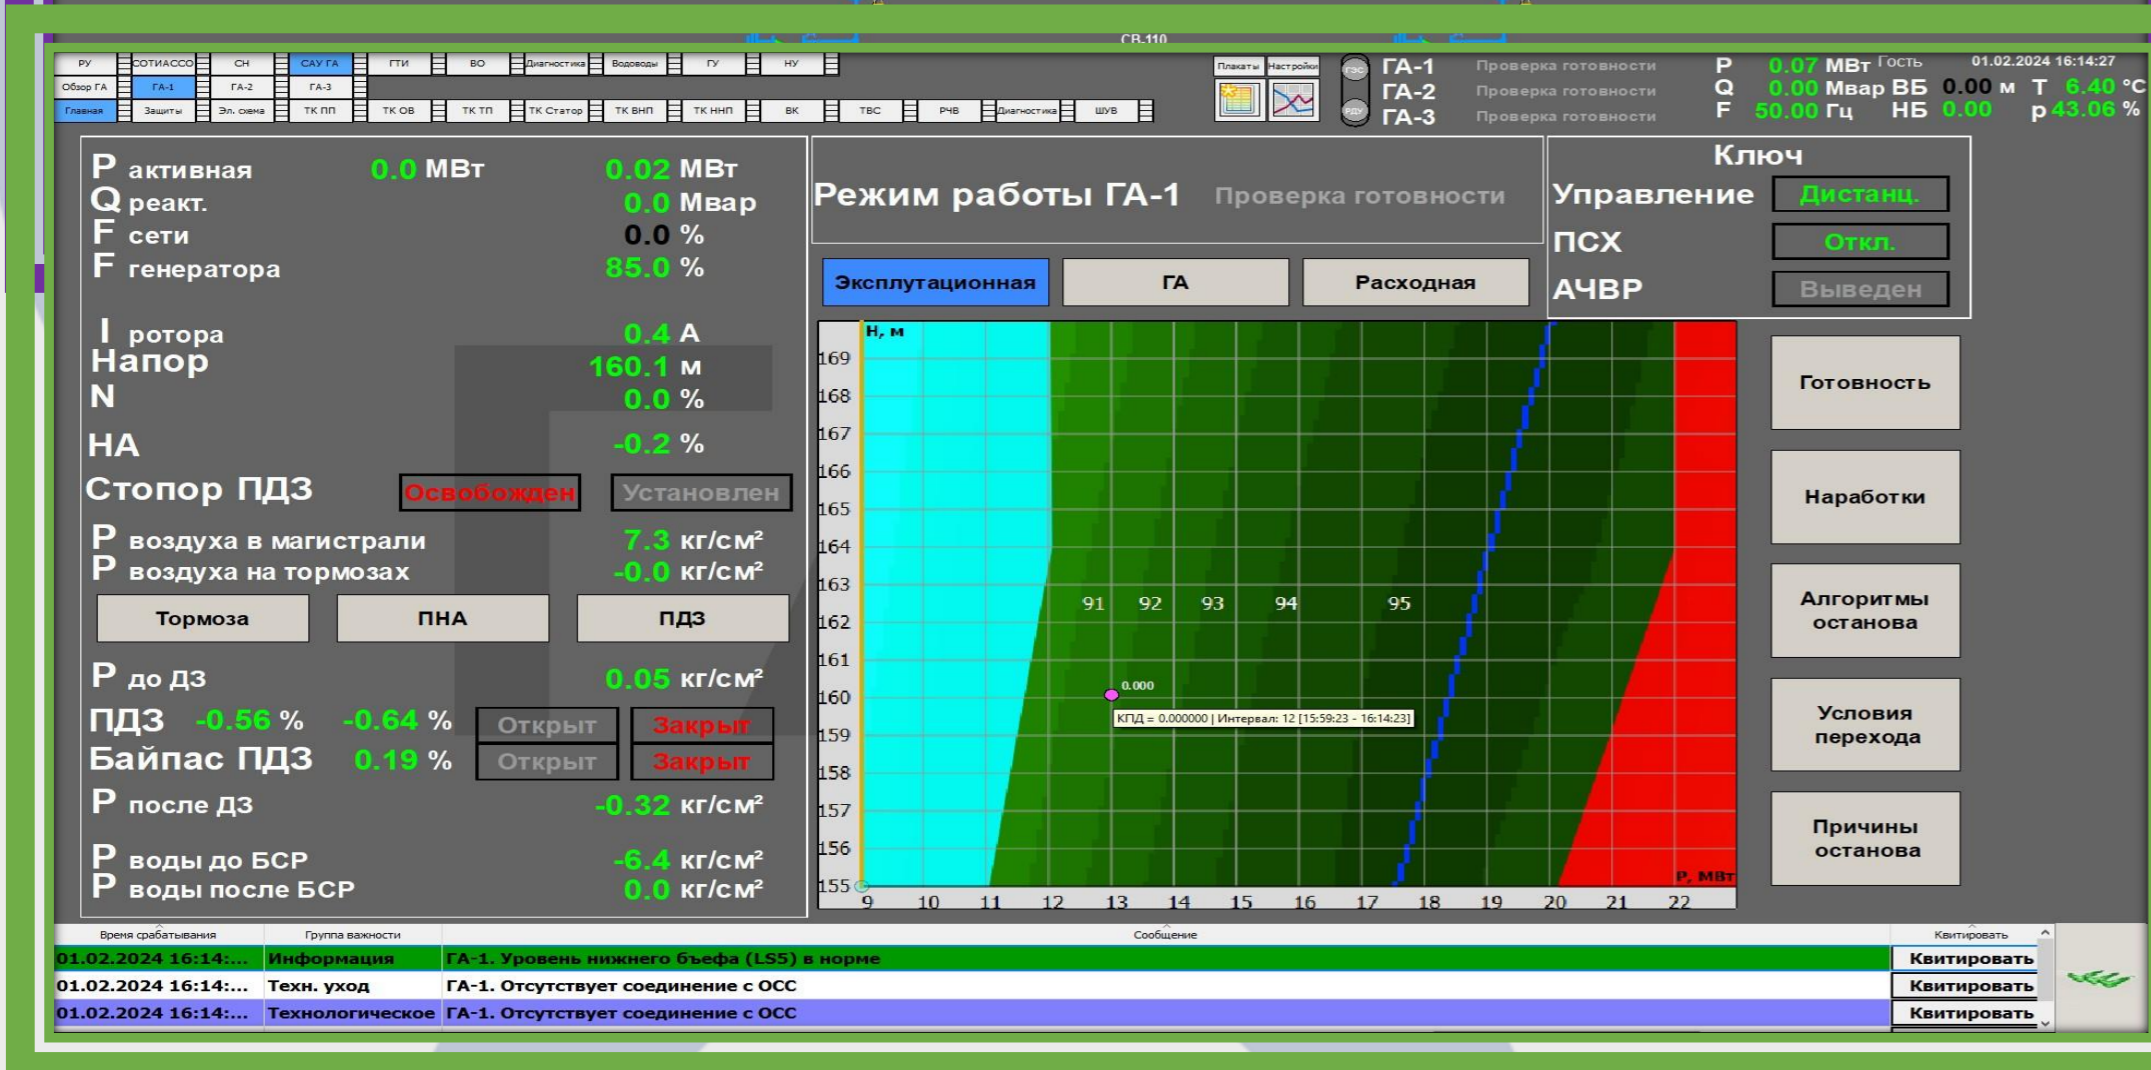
СВ 110

РУ | СОТИАССО | СН | САУ ГА | ГТИ | ВО | Диагностика | Водоводы | ГУ | НУ
Обзор ГА | ГА-1 | ГА-2 | ГА-3
Главная | Защиты | Эл. схема | ТК ПП | ТК ОВ | ТК ТП | ТК Статор | ТК ВНП | ТК ННП | ВК | ТВС | РЧВ | Диагностика | ШУВ

Плакаты | Настройки

ГА-1 Проверка готовности
ГА-2 Проверка готовности
ГА-3 Проверка готовности

P 0.07 МВт Гость 01.02.2024 16:14:27
Q 0.00 Мвар ВБ 0.00 м T 6.40 °C
F 50.00 Гц НБ 0.00 р 43.06 %

P активная 0.0 МВт 0.02 МВт
Q реакт. 0.0 Мвар
F сети 0.0 %
F генератора 85.0 %

I ротора 0.4 А
Напор 160.1 м
N 0.0 %
НА -0.2 %
Стопор ПДЗ Освобожден Установлен
P воздуха в магистрали 7.3 кг/см²
P воздуха на тормозах -0.0 кг/см²
Тормоза | ПНА | ПДЗ
P до ДЗ 0.05 кг/см²
ПДЗ -0.56 % -0.64 % Открыт Закрыт
Байпас ПДЗ 0.19 % Открыт Закрыт
P после ДЗ -0.32 кг/см²
P воды до БСР -6.4 кг/см²
P воды после БСР 0.0 кг/см²

Режим работы ГА-1 Проверка готовности

Ключ
Управление Дистанц.
ПСХ Откл.
АЧВР Выведен

Эксплутационная | ГА | Расходная

H, м
169 168 167 166 165 164 163 162 161 160 159 158 157 156 155
91 92 93 94 95
0.000
КПД = 0.000000 | Интервал: 12 [15:59:23 - 16:14:23]
P, МВт
9 10 11 12 13 14 15 16 17 18 19 20 21 22

Готовность
Наработки
Алгоритмы останова
Условия перехода
Причины останова

| Время срабатывания | Группа важности | Сообщение | Квитировать |
|---|---|---|---|
| 01.02.2024 16:14:... | Информация | ГА-1. Уровень нижнего бьефа (LS5) в норме | Квитировать |
| 01.02.2024 16:14:... | Техн. уход | ГА-1. Отсутствует соединение с ОСС | Квитировать |
| 01.02.2024 16:14:... | Технологическое | ГА-1. Отсутствует соединение с ОСС | Квитировать |